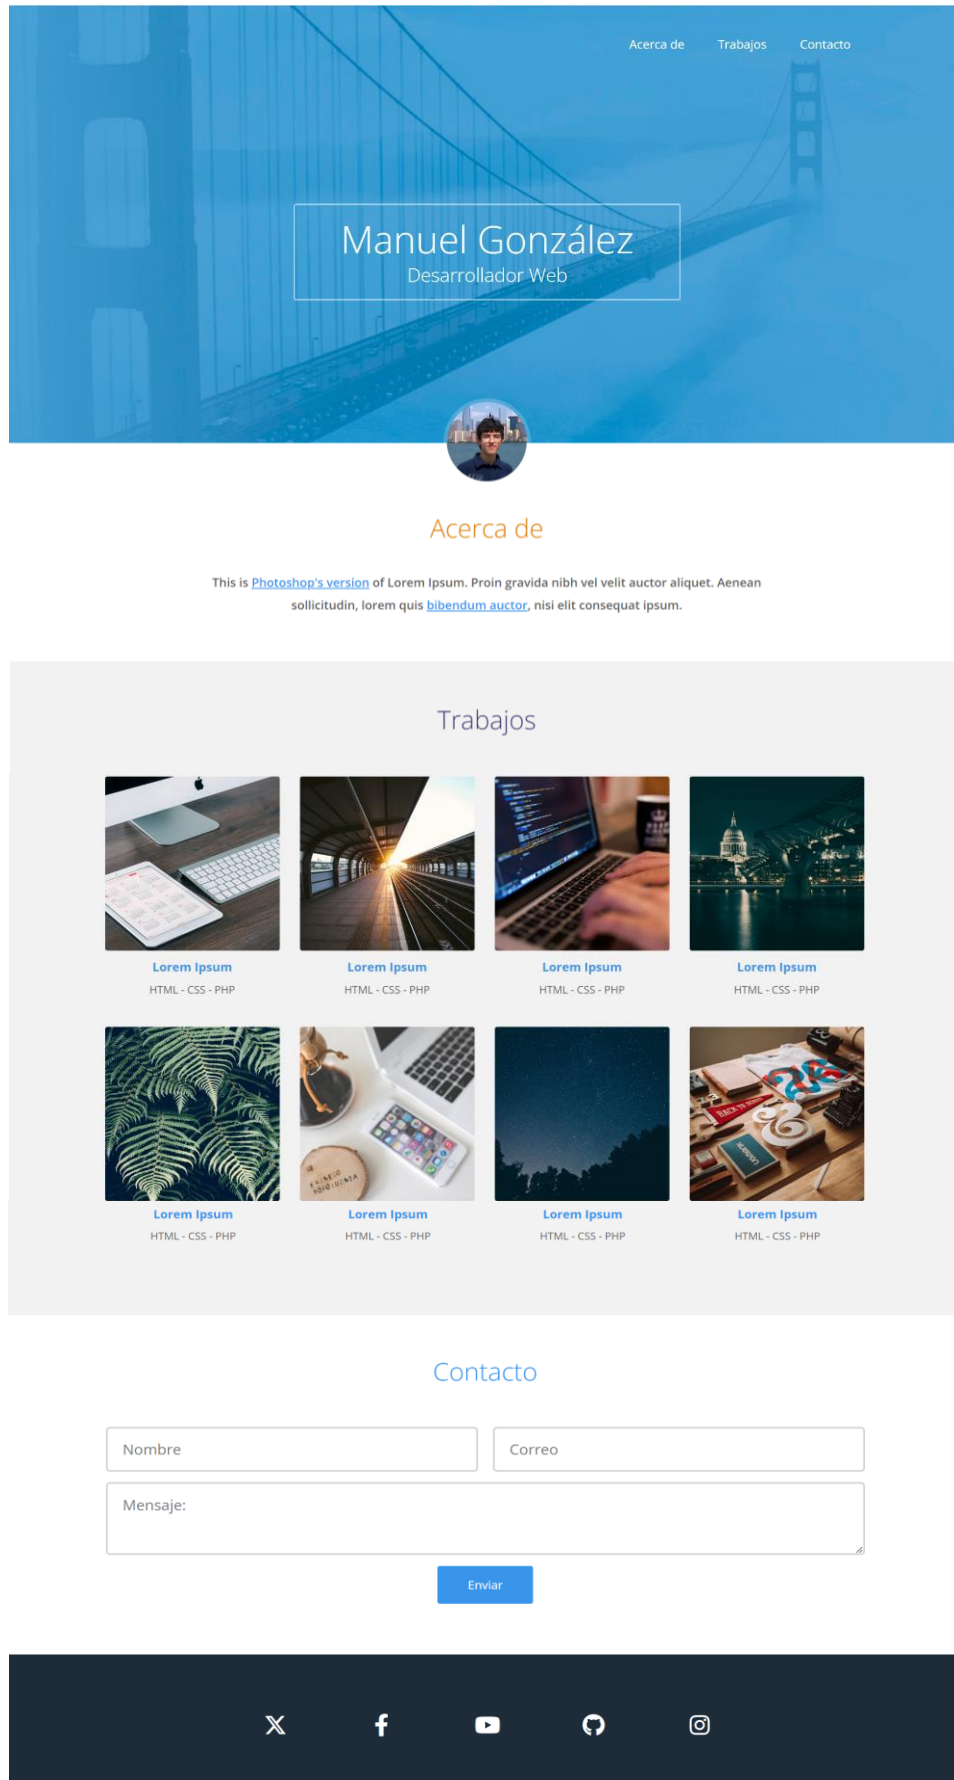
Acerca de Trabajos Contacto

Manuel González
Desarrollador Web

Acerca de

This is Photoshop's version of Lorem Ipsum. Proin gravida nibh vel velit auctor aliquet. Aenean sollicitudin, lorem quis bibendum auctor, nisi elit consequat ipsum.

Trabajos

Lorem Ipsum
HTML - CSS - PHP

Lorem Ipsum
HTML - CSS - PHP

Lorem Ipsum
HTML - CSS - PHP

Lorem Ipsum
HTML - CSS - PHP

Lorem Ipsum
HTML - CSS - PHP

Lorem Ipsum
HTML - CSS - PHP

Lorem Ipsum
HTML - CSS - PHP

Lorem Ipsum
HTML - CSS - PHP

Contacto

Nombre

Correo

Mensaje:

Enviar